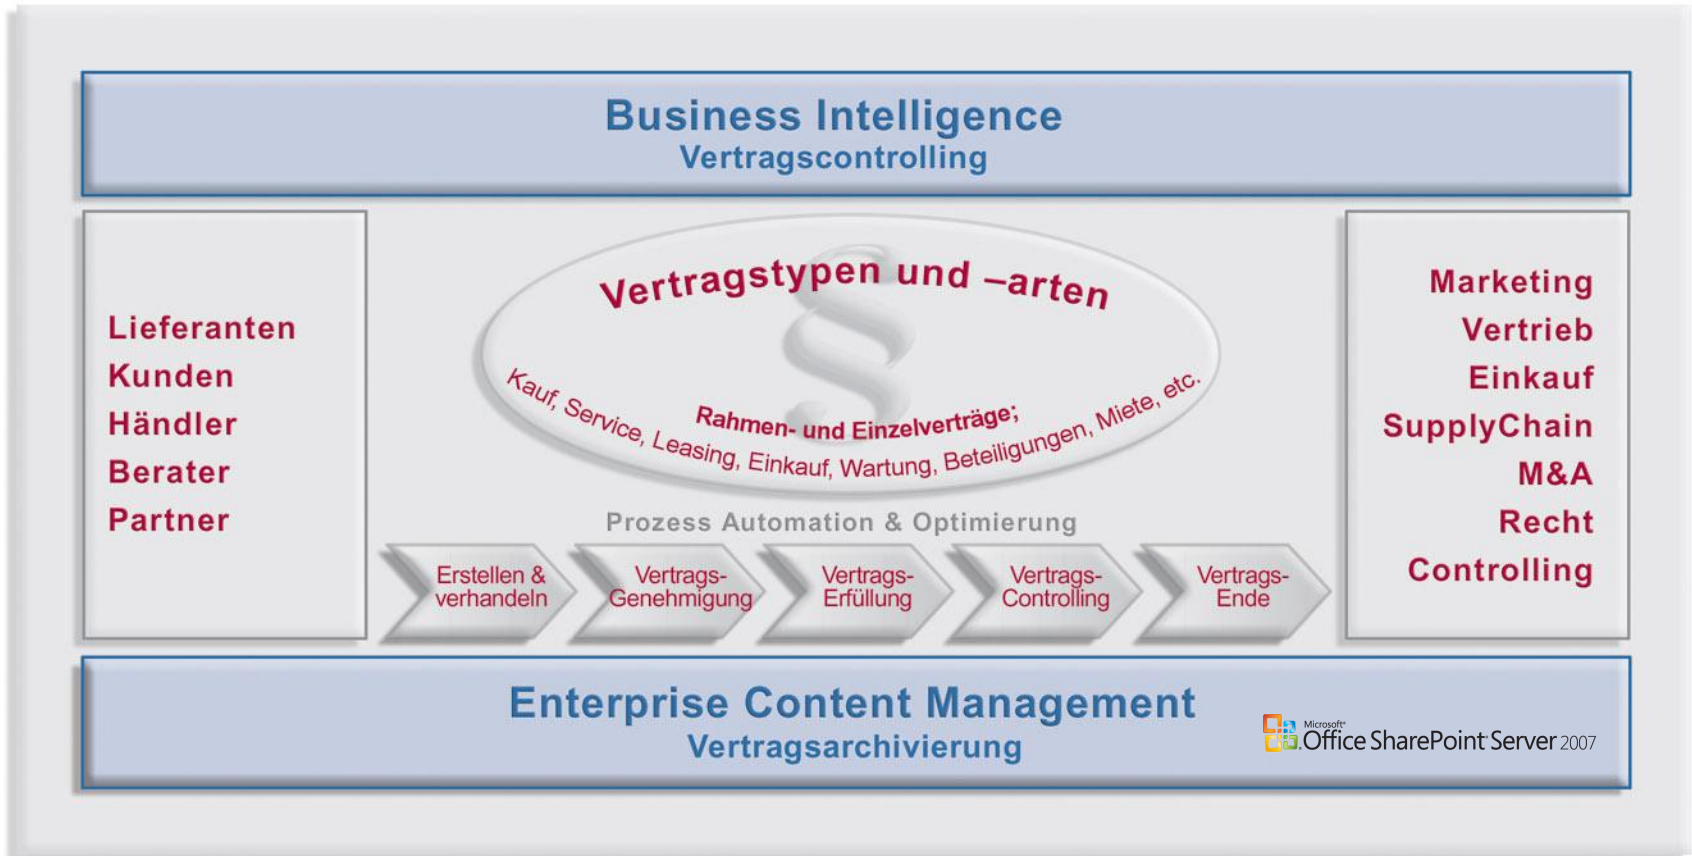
Business Intelligence
Vertragscontrolling

Lieferanten
Kunden
Händler
Berater
Partner

Vertragstypen und –arten
§
Rahmen- und Einzelverträge;
Kauf, Service, Leasing, Einkauf, Wartung, Beteiligungen, Miete, etc.

Prozess Automation & Optimierung

Erstellen & verhandeln
Vertrags-Genehmigung
Vertrags-Erfüllung
Vertrags-Controlling
Vertrags-Ende

Marketing
Vertrieb
Einkauf
SupplyChain
M&A
Recht
Controlling

Enterprise Content Management
Vertragsarchivierung

Microsoft Office SharePoint Server 2007